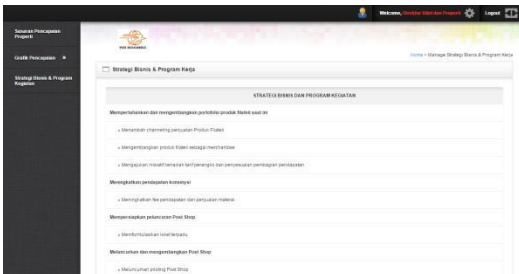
Welcome, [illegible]

Logout

Sasaran Pencapaian Property

Grafik Pencapaian

Strategi Bisnis & Program Kegiatan

POS INDONESIA

Home » Manage Strategi Bisnis & Program Kerja

Strategi Bisnis & Program Kerja

STRATEGI BISNIS DAN PROGRAM KEGIATAN

Mempertahankan dan mengembangkan portofolio produk filateli saat ini

» Menambah channeling penjualan Produk Filateli

» Mengembangkan produk filateli sebagai merchandise

» Mengajukan misalkan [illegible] dan penyesuaian pembagian pendapatan

Meningkatkan pendapatan konsinyasi

» Meningkatkan fee pendapatan dari penjualan materai

Mempersiapkan peluncuran Post Shop

» Memformulasikan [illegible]

Meluncurkan dan mengembangkan Post Shop

» Meluncurkan piloting Post Shop